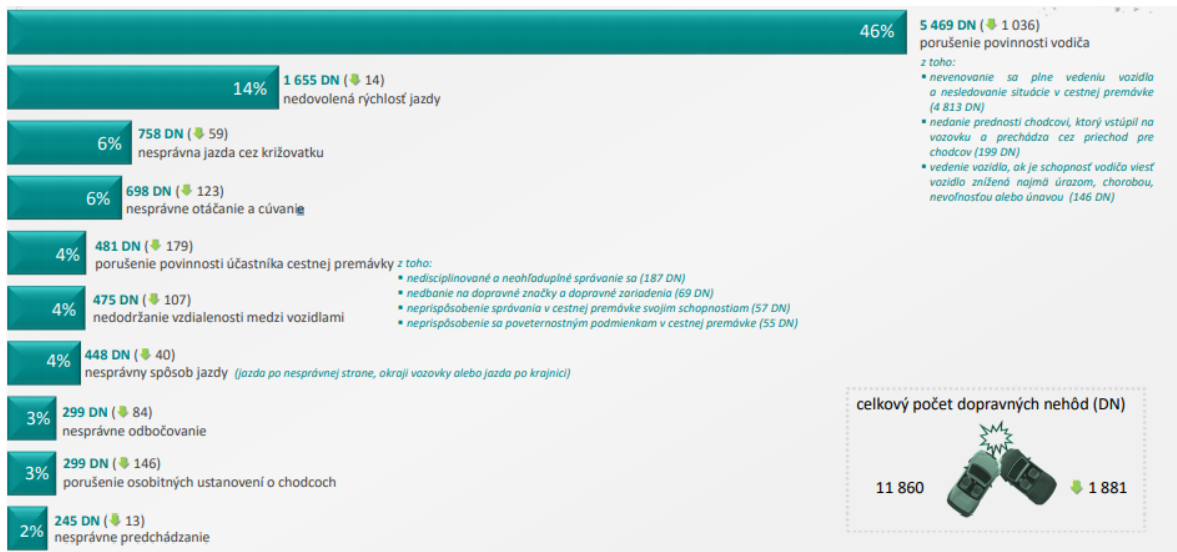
46%
5 469 DN (↓ 1 036)
porušenie povinnosti vodiča

z toho:
▪ nevenovanie sa plne vedeniu vozidla a nesledovanie situácie v cestnej premávke (4 813 DN)
▪ nedanie prednosti chodcovi, ktorý vstúpil na vozovku a prechádza cez priechod pre chodcov (199 DN)
▪ vedenie vozidla, ak je schopnosť vodiča viesť vozidlo znížená najmä úrazom, chorobou, nevoľnosťou alebo únavou (146 DN)

14%
1 655 DN (↓ 14)
nedovolená rýchlosť jazdy

6%
758 DN (↓ 59)
nesprávna jazda cez križovatku

6%
698 DN (↓ 123)
nesprávne otáčanie a cúvanie

4%
481 DN (↓ 179)
porušenie povinnosti účastníka cestnej premávky

z toho:
▪ nedisciplinované a neohľaduplné správanie sa (187 DN)
▪ nedbanie na dopravné značky a dopravné zariadenia (69 DN)
▪ neprispôsobenie správania v cestnej premávke svojim schopnostiam (57 DN)
▪ neprispôsobenie sa poveternostným podmienkam v cestnej premávke (55 DN)

4%
475 DN (↓ 107)
nedodržanie vzdialenosti medzi vozidlami

4%
448 DN (↓ 40)
nesprávny spôsob jazdy (jazda po nesprávnej strane, okraji vozovky alebo jazda po krajnici)

3%
299 DN (↓ 84)
nesprávne odbočovanie

3%
299 DN (↓ 146)
porušenie osobitných ustanovení o chodcoch

2%
245 DN (↓ 13)
nesprávne predchádzanie

celkový počet dopravných nehôd (DN)
11 860
↓ 1 881